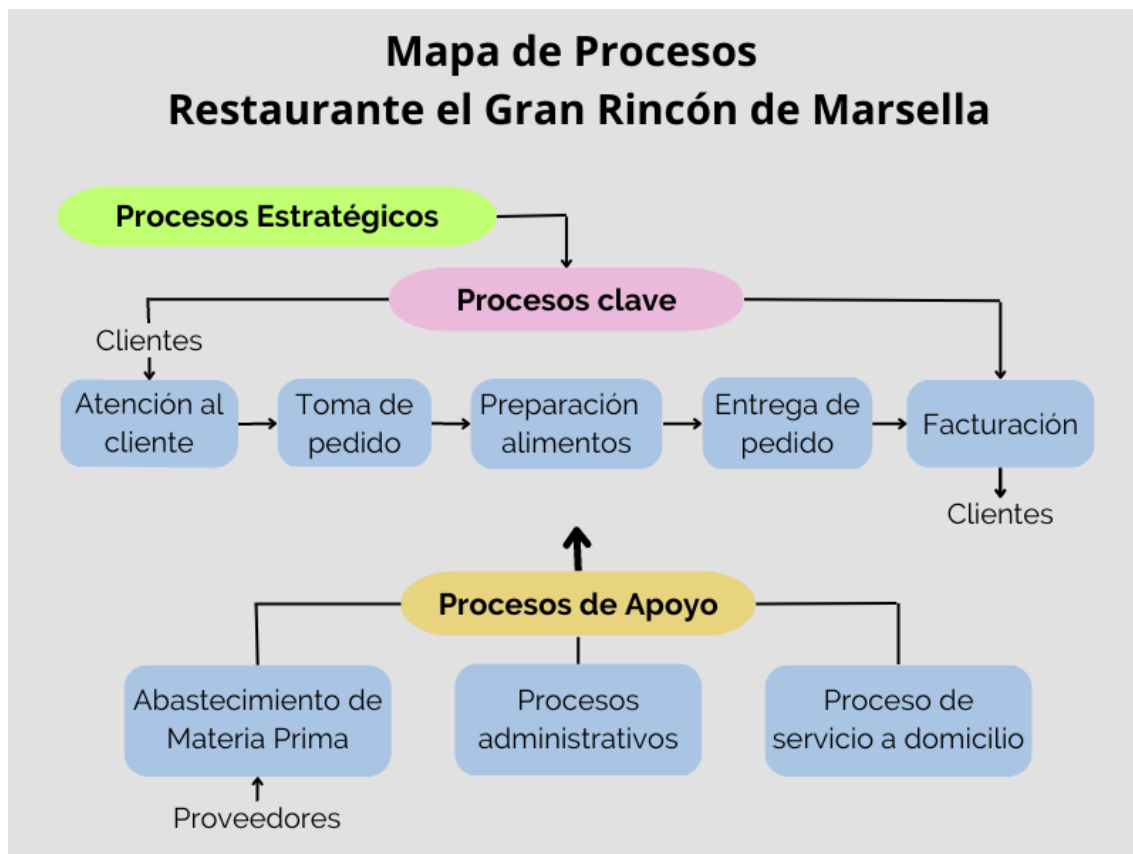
Mapa de Procesos
Restaurante el Gran Rincón de Marsella

Procesos Estratégicos

Procesos clave

Clientes

Atención al cliente

Toma de pedido

Preparación alimentos

Entrega de pedido

Facturación

Clientes

Procesos de Apoyo

Abastecimiento de Materia Prima

Procesos administrativos

Proceso de servicio a domicilio

Proveedores